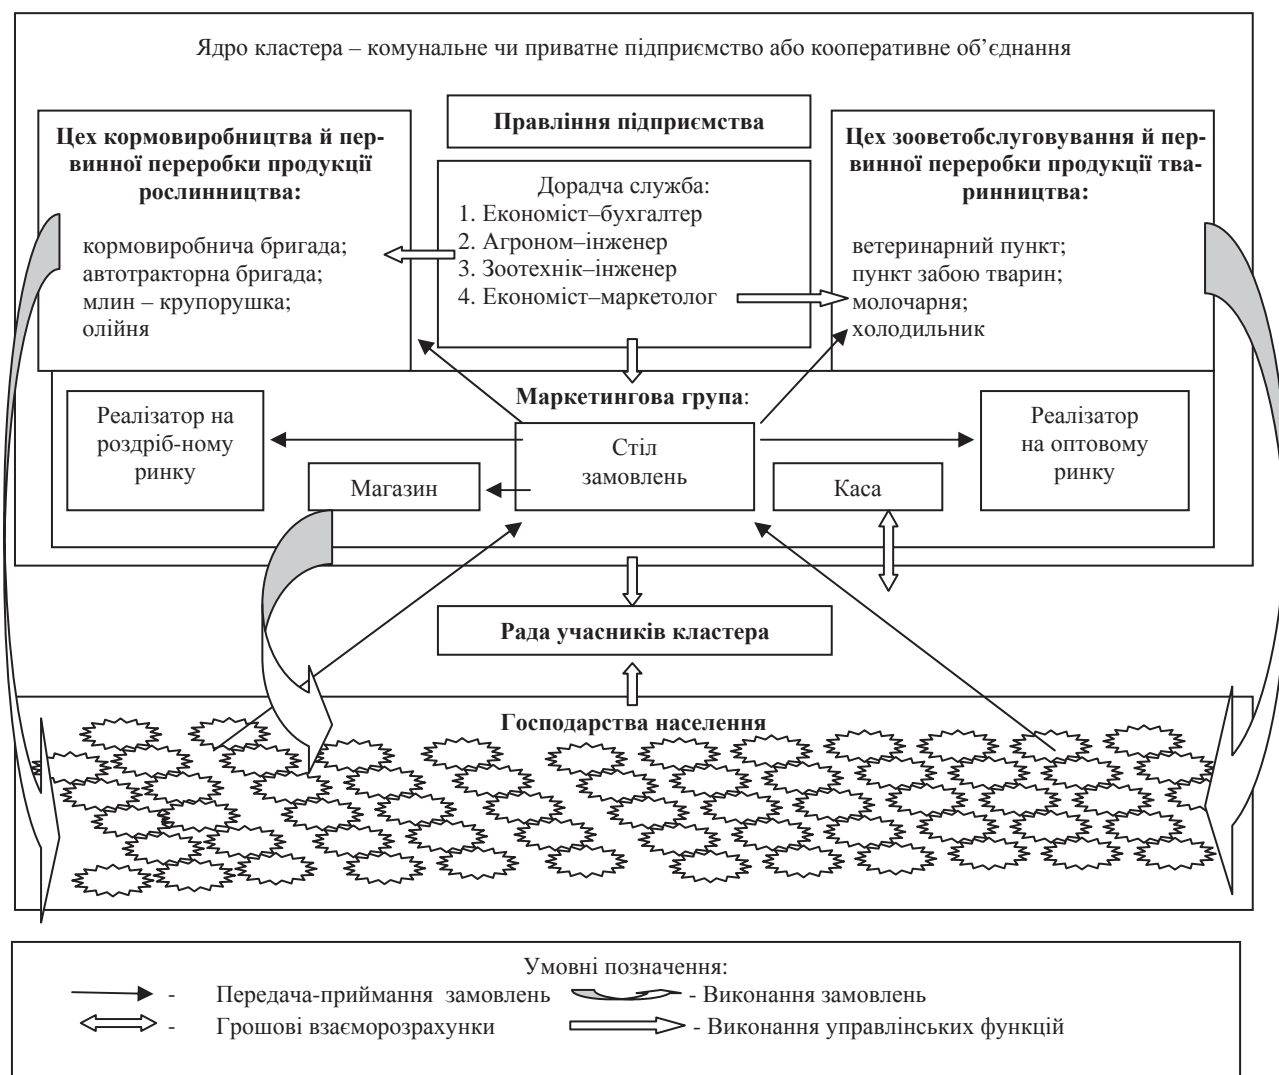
Ядро кластера – комунальне чи приватне підприємство або кооперативне об'єднання

Цех кормовиробництва й первинної переробки продукції рослинництва:

кормовиробнича бригада;
автотракторна бригада;
млин – крупорушка;
олійня

Правління підприємства

Дорадча служба:
1. Економіст–бухгалтер
2. Агроном–інженер
3. Зоотехнік–інженер
4. Економіст–маркетолог

Цех зооветобслуговування й первинної переробки продукції тваринництва:

ветеринарний пункт;
пункт забою тварин;
молочарня;
холодильник

Маркетингова група:

Реалізатор на роздріб-ному ринку

Стіл замовлень

Реалізатор на оптовому ринку

Магазин

Каса

Рада учасників кластера

Господарства населення

Умовні позначення:
- Передача-приймання замовлень
- Виконання замовлень
- Грошові взаєморозрахунки
- Виконання управлінських функцій